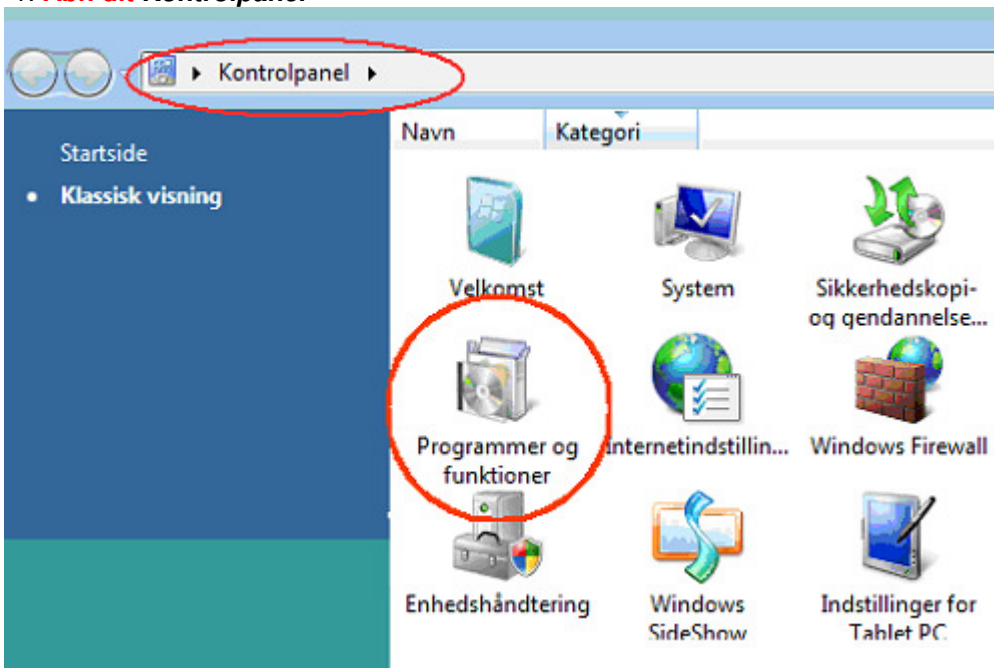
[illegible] Kontrolpanel

Kontrolpanel

Navn
Kategori

Startside
• Klassisk visning

Velkomst
System
Sikkerhedskopi- og gendannelse...
Programmer og funktioner
Internetindstillin...
Windows Firewall
Enhedshåndtering
Windows SideShow
Indstillinger for Tablet PC